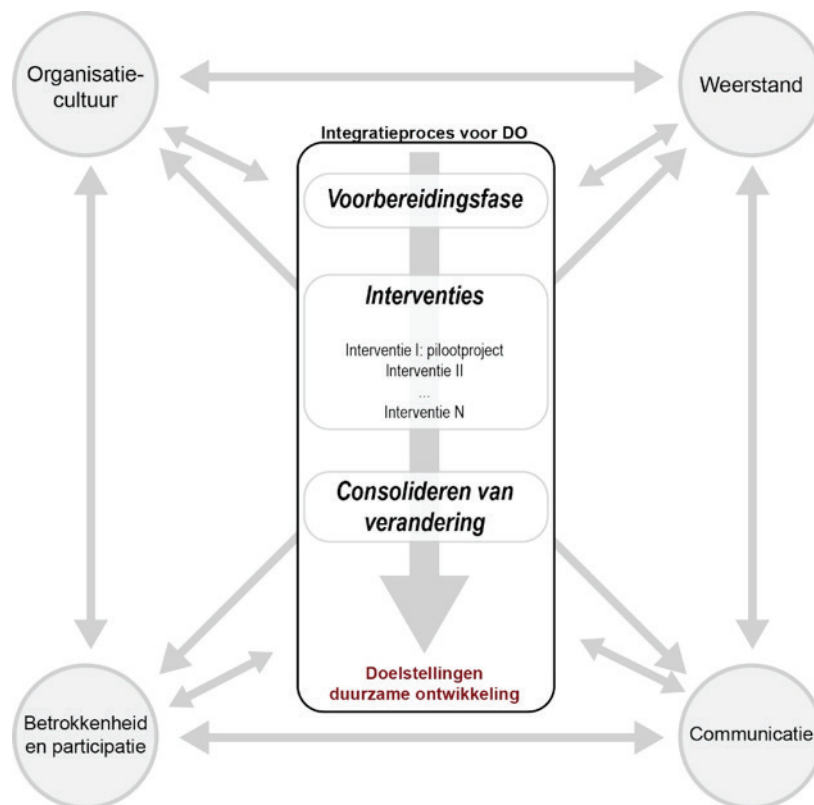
Organisatiecultuur

Weerstand

Integratieproces voor DO

Voorbereidingsfase

Interventies

Interventie I: pilootproject
Interventie II
...
Interventie N

Consolideren van verandering

Doelstellingen duurzame ontwikkeling

Betrokkenheid en participatie

Communicatie